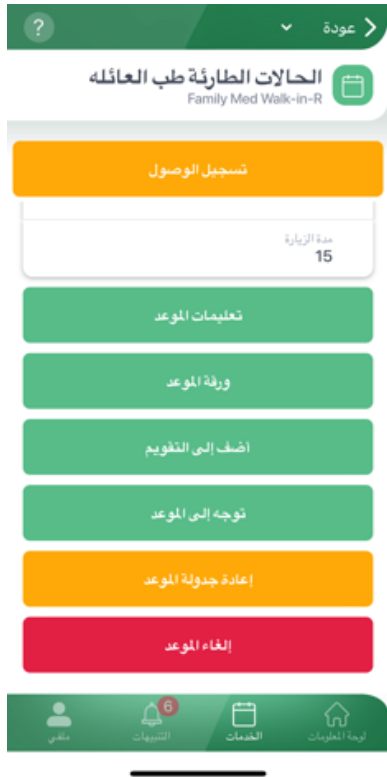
?
عودة

الحالات الطارئة طب العائله
Family Med Walk-in-R

تسجيل الوصول

مدة الزيارة
15

تعليمات الموعد

ورقة الموعد

أضف إلى التقويم

توجه إلى الموعد

إعادة جدولة الموعد

إلغاء الموعد

ملفي
6
التنبيهات
الخدمات
لوحة المعلومات